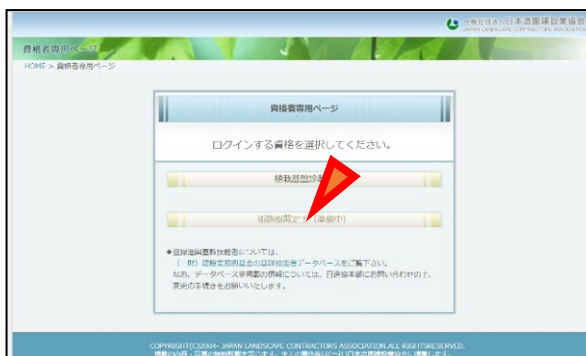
一般社団法人日本造園建設業協会
JAPAN LANDSCAPE CONTRACTORS ASSOCIATION

資格者専用ページ

HOME > 資格者専用ページ

資格者専用ページ

ログインする資格を選択してください。

植栽基盤診断士

街路樹剪定士（準備中）

◆登録造園基幹技能者については、
（一財）建設業振興基金の技能者データベースをご確認下さい。
なお、データベース非掲載の情報については、日造協本部にお問い合わせの上、
所定の手続きをお願いいたします。

COPYRIGHT(C)2004- JAPAN LANDSCAPE CONTRACTORS ASSOCIATION.ALL RIGHTSRESERVED.
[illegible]